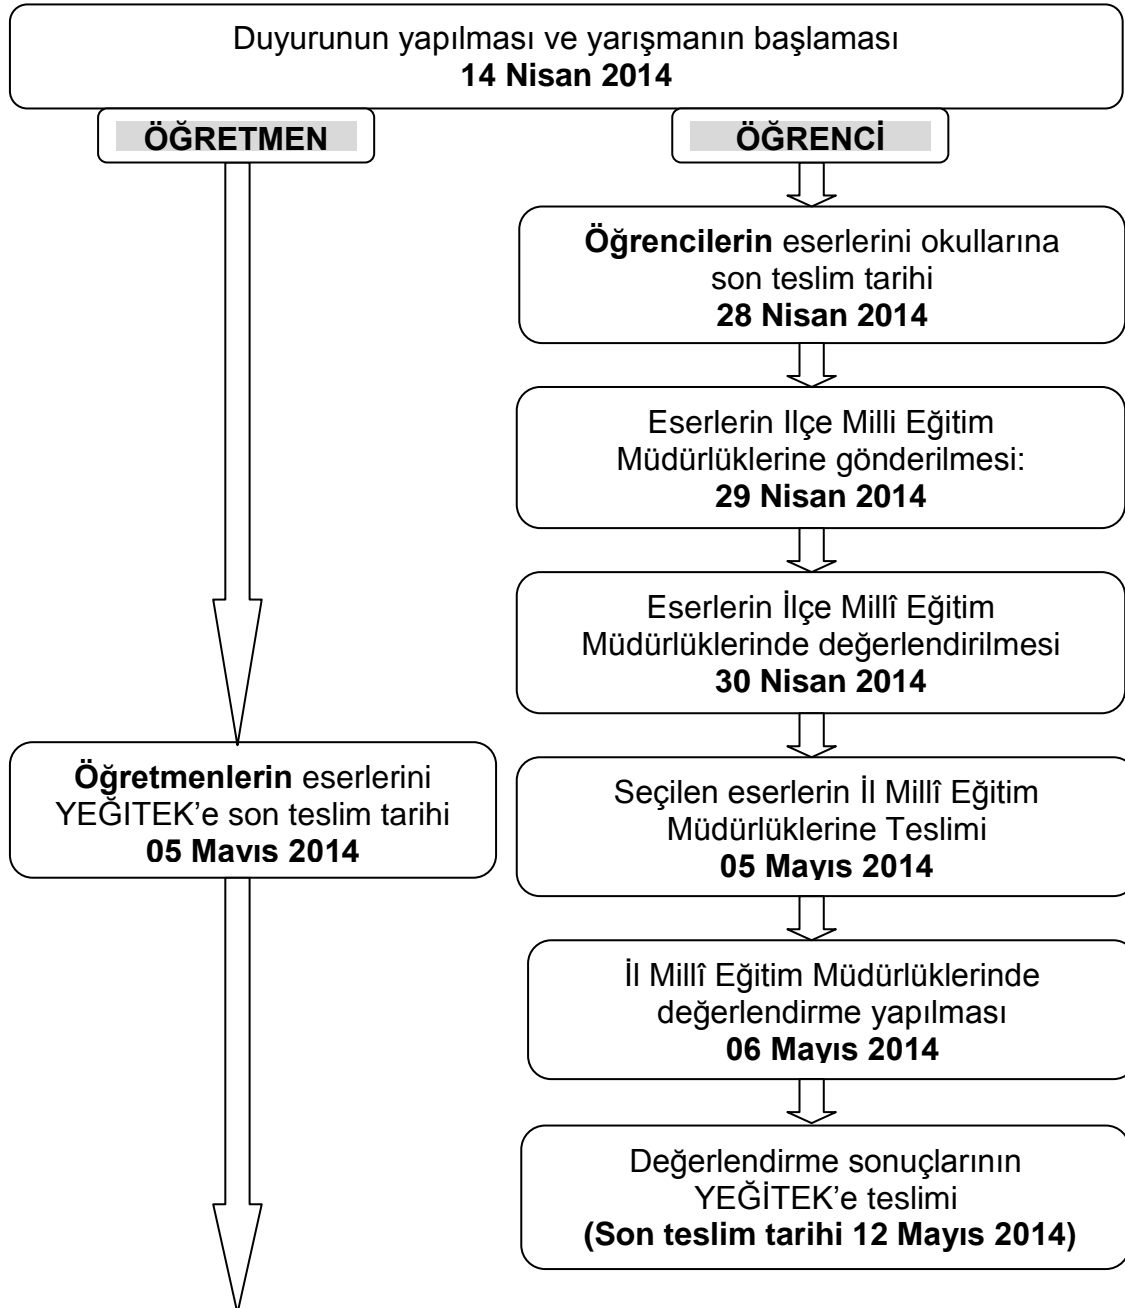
Duyurunun yapılması ve yarışmanın başlaması
**14 Nisan 2014**

**ÖĞRETMEN**

**ÖĞRENCİ**

**Öğrencilerin** eserlerini okullarına son teslim tarihi
**28 Nisan 2014**

Eserlerin Ilçe Milli Eğitim Müdürlüklerine gönderilmesi:
**29 Nisan 2014**

Eserlerin İlçe Millî Eğitim Müdürlüklerinde değerlendirilmesi
**30 Nisan 2014**

**Öğretmenlerin** eserlerini YEĞİTEK'e son teslim tarihi
**05 Mayıs 2014**

Seçilen eserlerin İl Millî Eğitim Müdürlüklerine Teslimi
**05 Mayıs 2014**

İl Millî Eğitim Müdürlüklerinde değerlendirme yapılması
**06 Mayıs 2014**

Değerlendirme sonuçlarının YEĞİTEK'e teslimi
**(Son teslim tarihi 12 Mayıs 2014)**